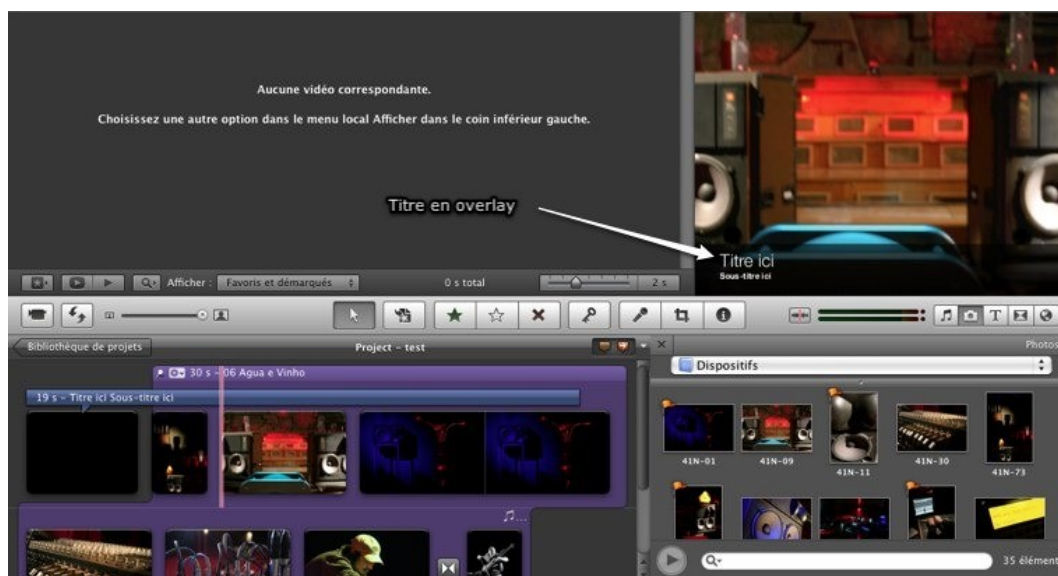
Aucune vidéo correspondante.

Choisissez une autre option dans le menu local Afficher dans le coin inférieur gauche.

Titre en overlay

Titre ici
Sous-titre ici

Afficher : Favoris et démarqués

0 s total

2 s

Bibliothèque de projets

Project - test

30 s – 06 Agua e Vinho

19 s – Titre ici Sous-titre ici

Photos

Dispositifs

41N-01

41N-09

41N-11

41N-30

41N-73

35 élément